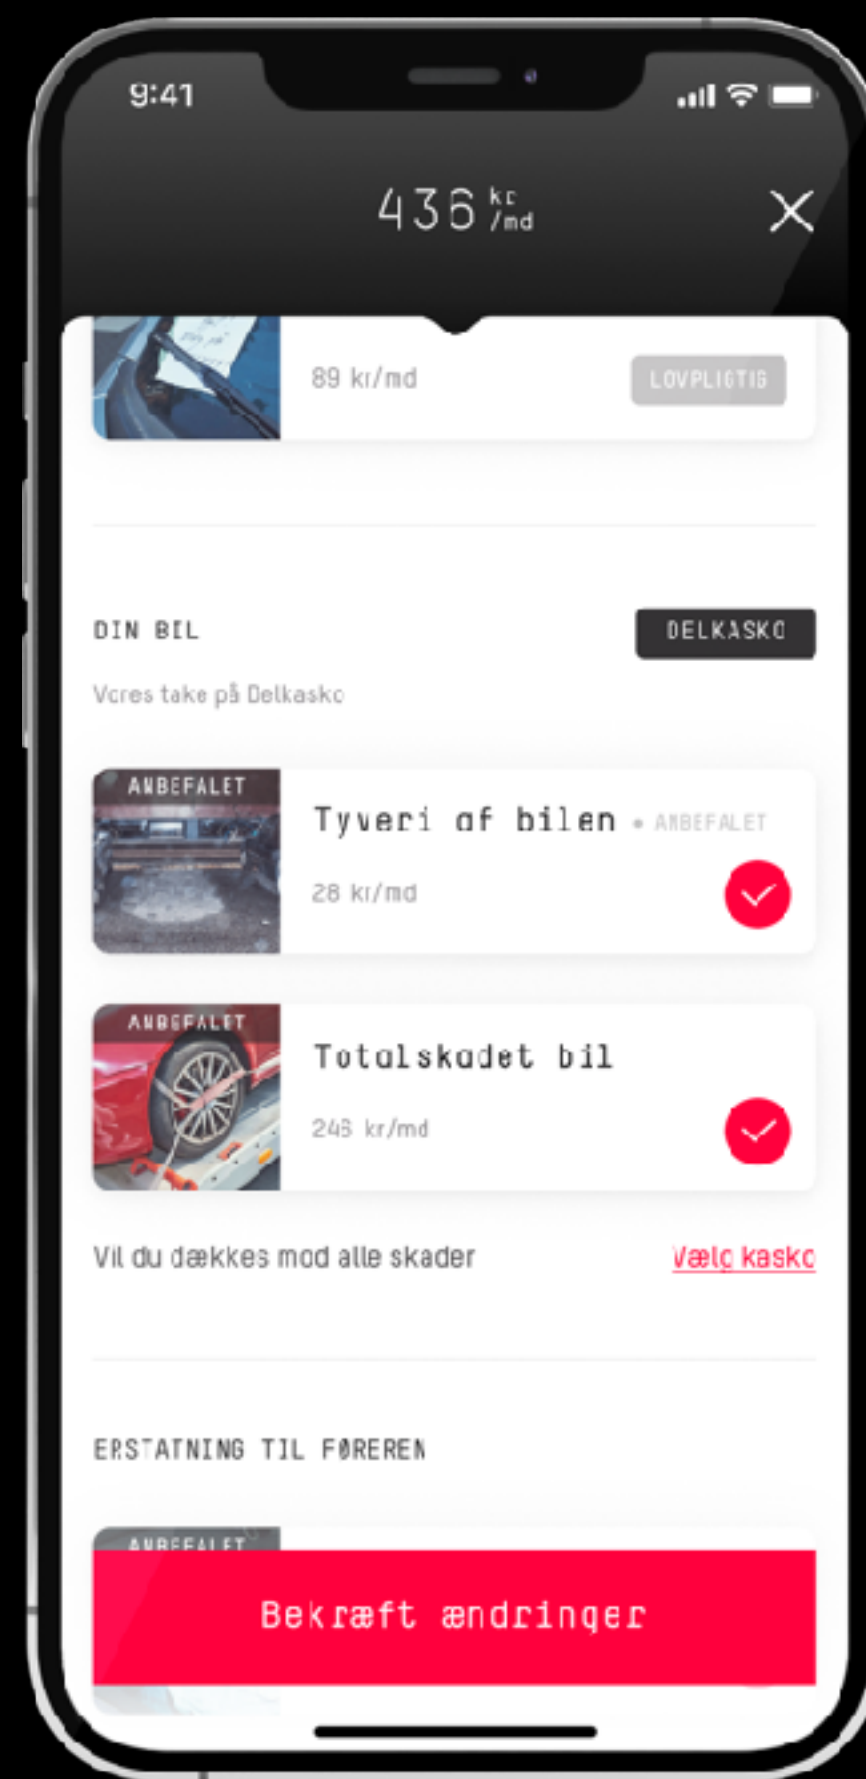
9:41

436 kr /md

89 kr/md

LOVPLIGTIG

DIN BIL

DELKASKO

Vores take på Delkasko

ANBEFALET

Tyveri af bilen • ANBEFALET

28 kr/md

ANBEFALET

Totalskadet bil

246 kr/md

Vil du dækkes mod alle skader

Vælg kasko

ERSTATNING TIL FØREREN

ANBEFALET

Bekræft ændringer